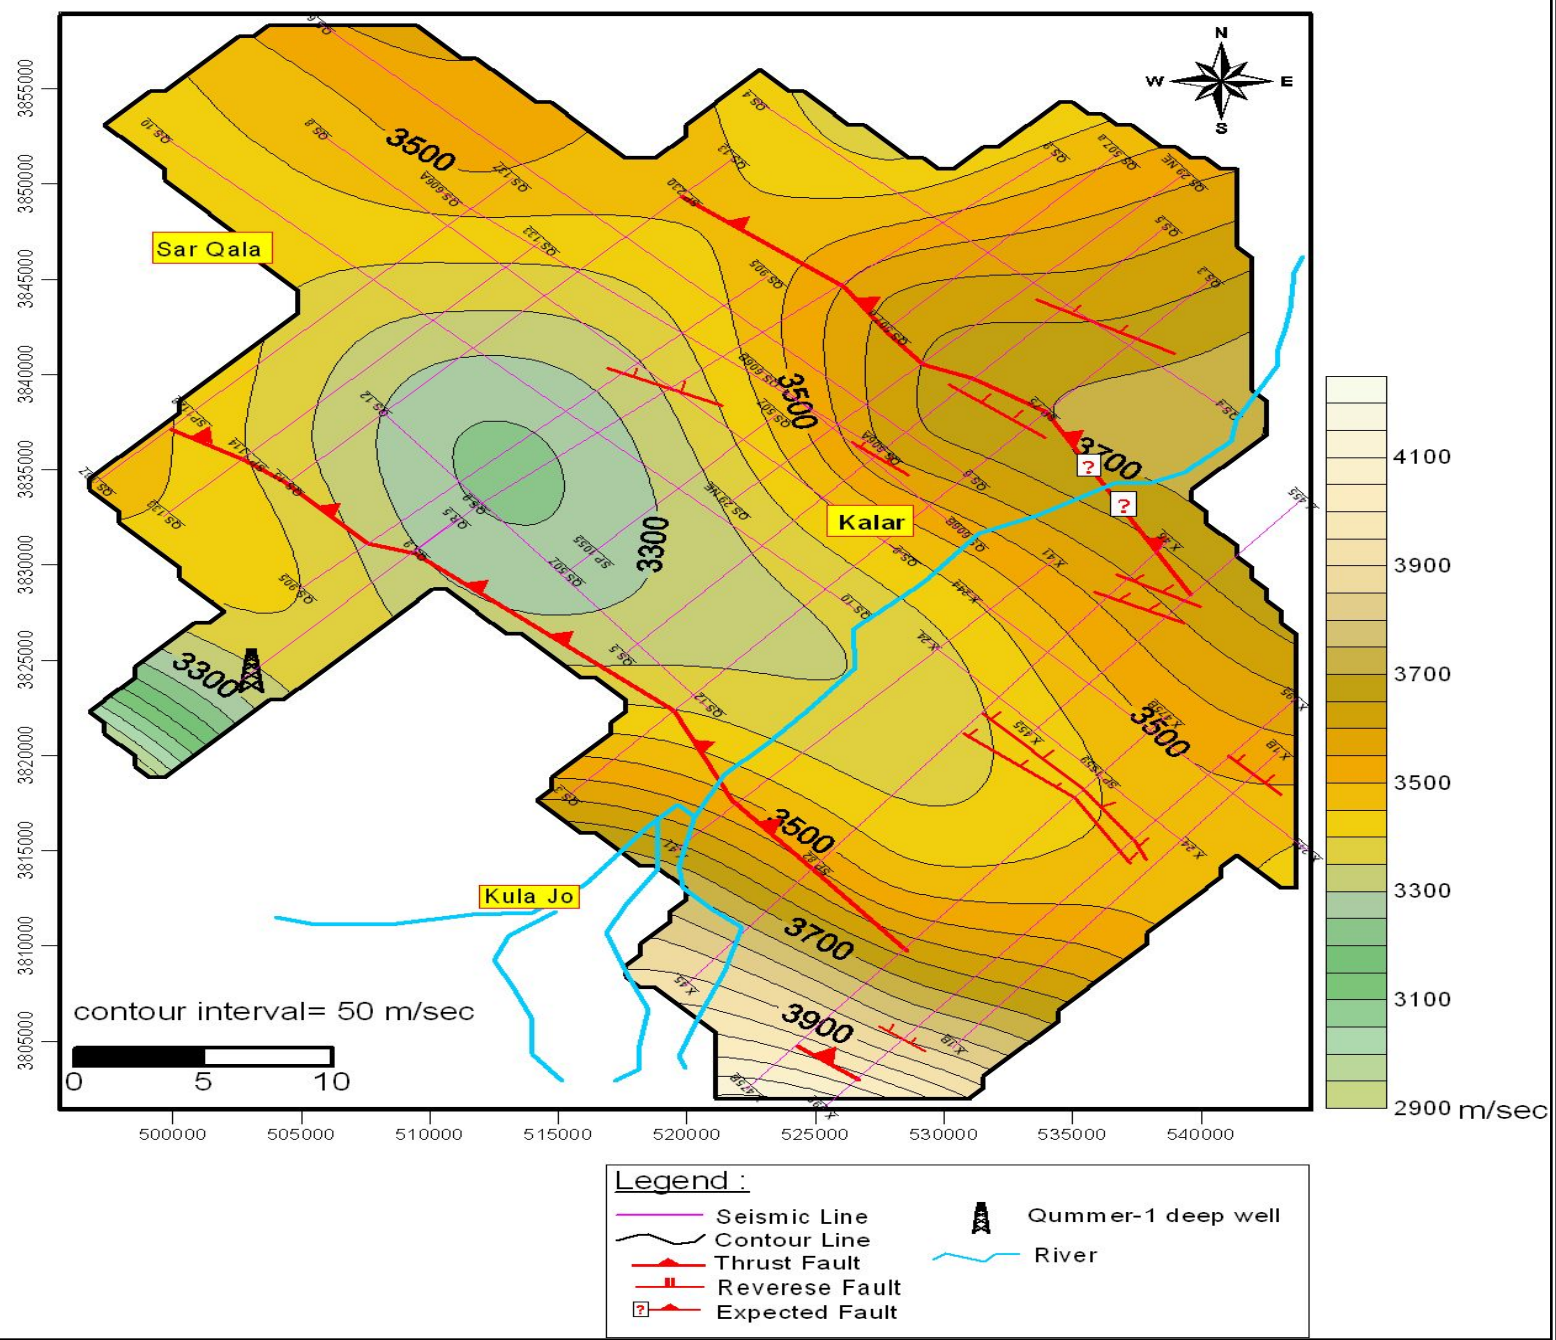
N
W E
S

3855000
3850000
3845000
3840000
3835000
3830000
3825000
3820000
3815000
3810000
3805000

Sar Qala
Kalar
Kula Jo

3500
3500
3300
3700
3300
3500
3500
3700
3900

QS 10
QS 8
QS 9
QS 4
QS 12
QS 606A
QS 132
QS 905
QS 3
QS 5
QS 12
QS 507
SP 1055
QS 5
QS 8

?
?

contour interval= 50 m/sec
0 5 10

500000 505000 510000 515000 520000 525000 530000 535000 540000

4100
3900
3700
3500
3300
3100
2900 m/sec

Legend :
Seismic Line
Contour Line
Thrust Fault
Reverese Fault
? Expected Fault
Qummer-1 deep well
River